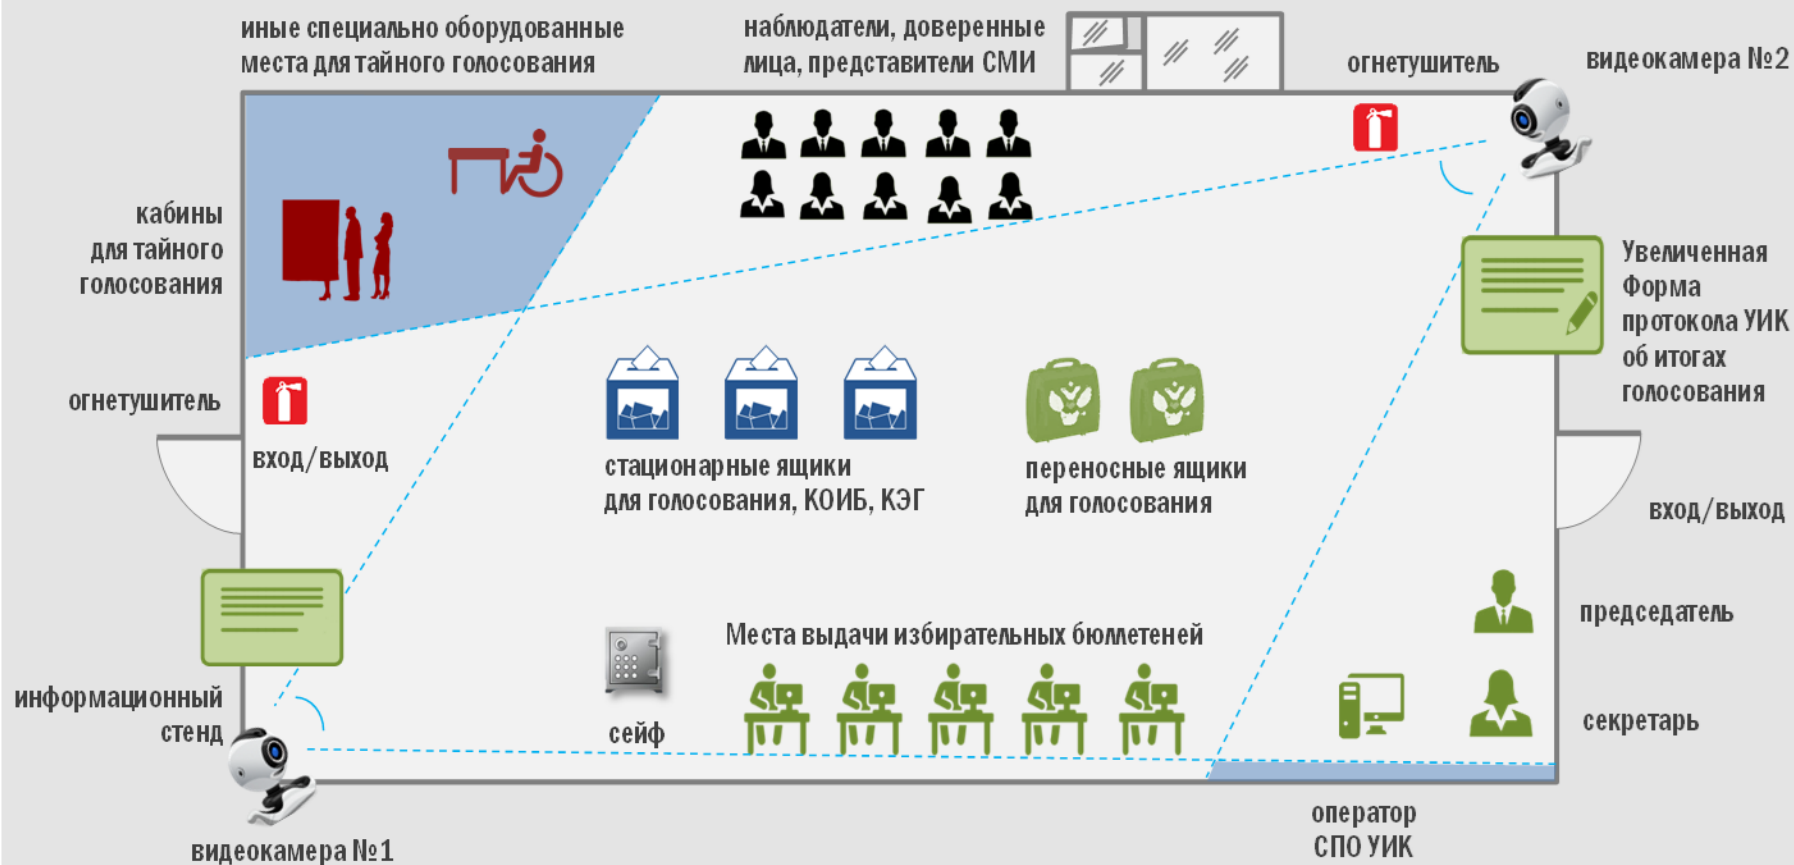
иные специально оборудованные места для тайного голосования

наблюдатели, доверенные лица, представители СМИ

огнетушитель

видеокамера №2

кабины для тайного голосования

Увеличенная Форма протокола УИК об итогах голосования

огнетушитель

вход/выход

стационарные ящики для голосования, КОИБ, КЭГ

переносные ящики для голосования

вход/выход

председатель

Места выдачи избирательных бюллетеней

информационный стенд

сейф

секретарь

видеокамера №1

оператор СПО УИК